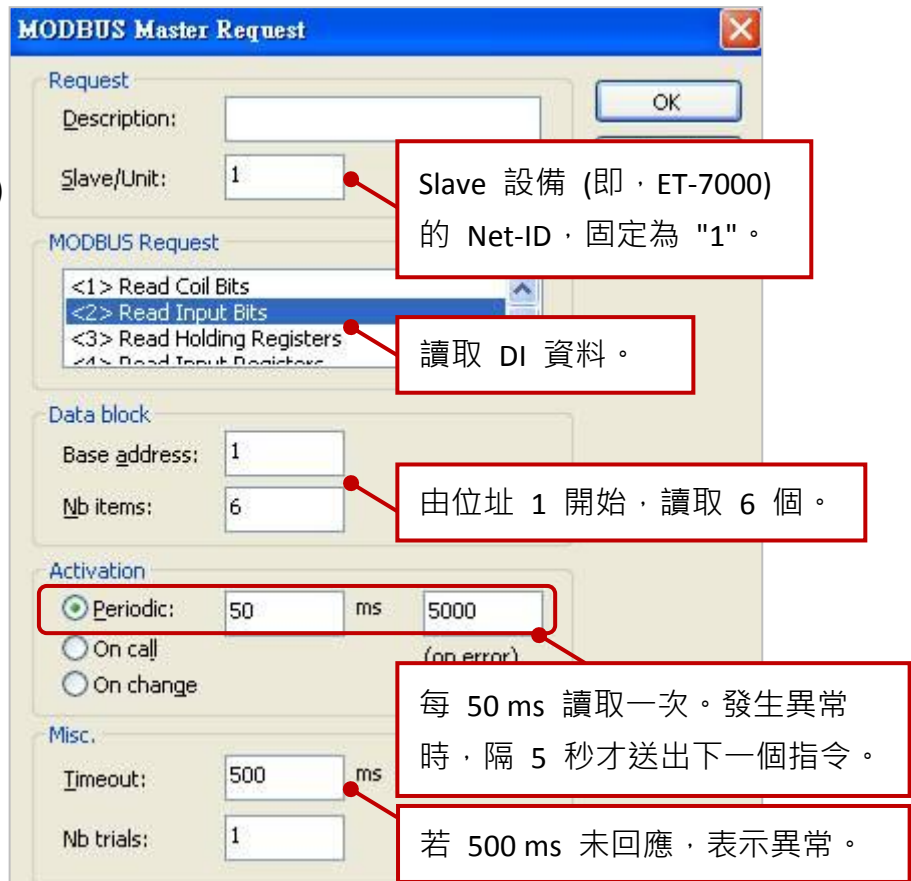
MODBUS Master Request

Request

Description:

Slave/Unit: 1

OK

Slave 設備 (即，ET-7000) 的 Net-ID，固定為 "1"。

MODBUS Request

<1> Read Coil Bits
<2> Read Input Bits
<3> Read Holding Registers
<4> Read Input Registers

讀取 DI 資料。

Data block

Base address: 1

Nb items: 6

由位址 1 開始，讀取 6 個。

Activation

Periodic: 50 ms 5000

On call

On change

(on error)

每 50 ms 讀取一次。發生異常時，隔 5 秒才送出下一個指令。

Misc.

Timeout: 500 ms

Nb trials: 1

若 500 ms 未回應，表示異常。